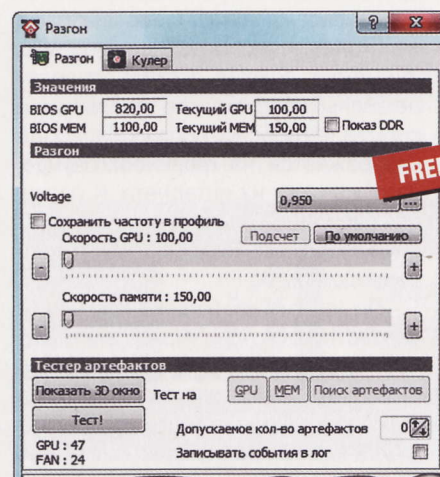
Разгон

?

Разгон

Кулер

Значения

BIOS GPU 820,00 Текущий GPU 100,00

BIOS MEM 1100,00 Текущий MEM 150,00 Показ DDR

Разгон

FREE

Voltage 0,950 ...

Сохранить частоту в профиль

Скорость GPU : 100,00 Подсчет По умолчанию

-

+

Скорость памяти : 150,00

-

+

Тестер артефактов

Показать 3D окно Тест на GPU MEM Поиск артефактов

Тест!

Допускаемое кол-во артефактов 0

GPU : 47

FAN : 24

Записывать события в лог